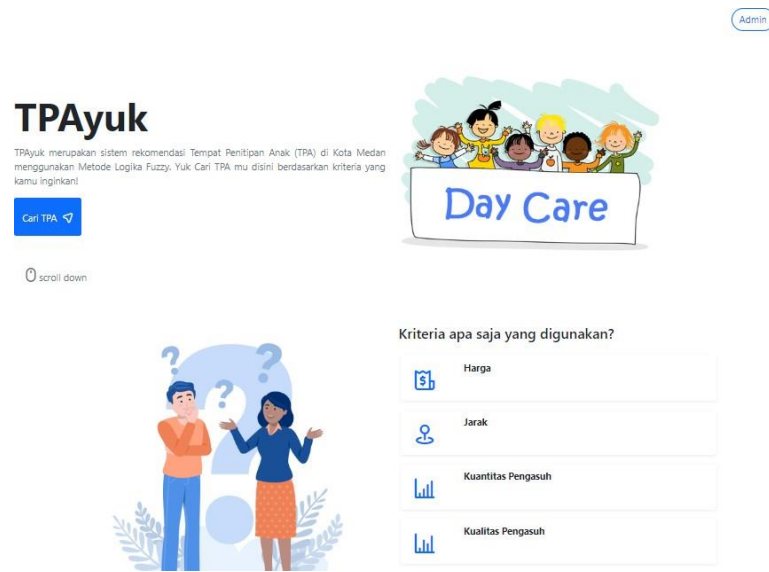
Admin

TPAyuk

TPAyuk merupakan sistem rekomendasi Tempat Penitipan Anak (TPA) di Kota Medan menggunakan Metode Logika Fuzzy. Yuk Cari TPA mu disini berdasarkan kriteria yang kamu inginkan!

Cari TPA

scroll down

Day Care

Kriteria apa saja yang digunakan?

Harga

Jarak

Kuantitas Pengasuh

Kualitas Pengasuh